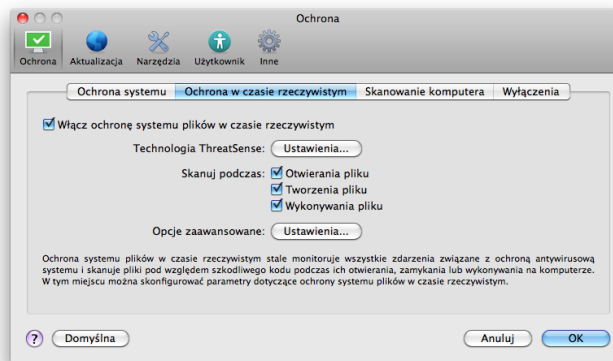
Ochrona

Ochrona Aktualizacja Narzędzia Użytkownik Inne

Ochrona systemu | Ochrona w czasie rzeczywistym | Skanowanie komputera | Wyłączenia

Włącz ochronę systemu plików w czasie rzeczywistym

Technologia ThreatSense: Ustawienia...

Skanuj podczas: Otwierania pliku
Tworzenia pliku
Wykonywania pliku

Opcje zaawansowane: Ustawienia...

Ochrona systemu plików w czasie rzeczywistym stale monitoruje wszystkie zdarzenia związane z ochroną antywirusową systemu i skanuje pliki pod względem szkodliwego kodu podczas ich otwierania, zamykania lub wykonywania na komputerze. W tym miejscu można skonfigurować parametry dotyczące ochrony systemu plików w czasie rzeczywistym.

? Domyślna Anuluj OK